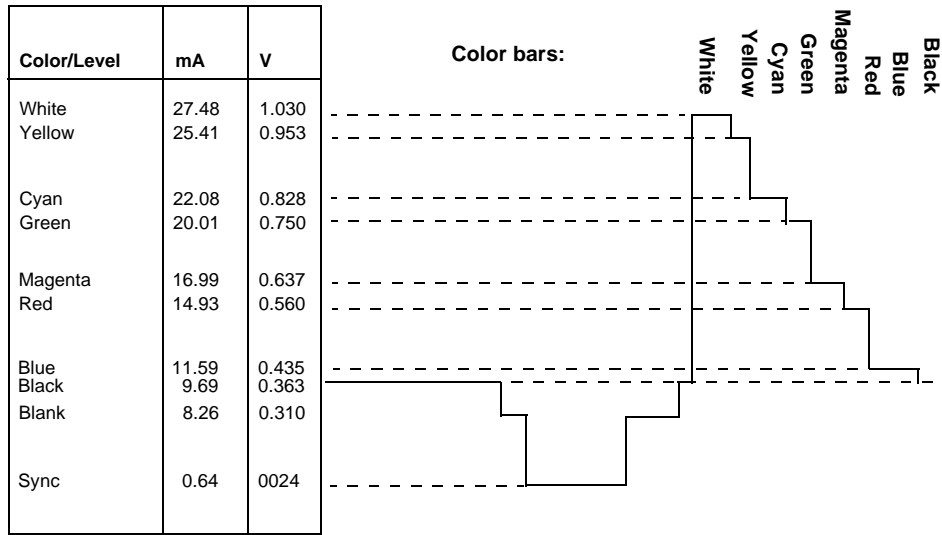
| Color/Level | mA | V |
|---|---|---|
| White | 27.48 | 1.030 |
| Yellow | 25.41 | 0.953 |
| Cyan | 22.08 | 0.828 |
| Green | 20.01 | 0.750 |
| Magenta | 16.99 | 0.637 |
| Red | 14.93 | 0.560 |
| Blue | 11.59 | 0.435 |
| Black | 9.69 | 0.363 |
| Blank | 8.26 | 0.310 |
| Sync | 0.64 | 0024 |

Color bars:

White
Yellow
Cyan
Green
Magenta
Red
Blue
Black